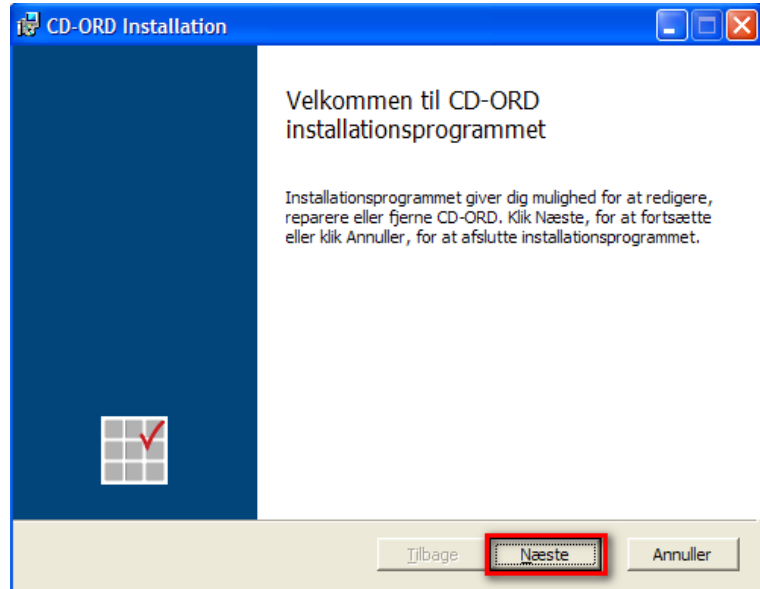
CD-ORD Installation

Velkommen til CD-ORD installationsprogrammet

Installationsprogrammet giver dig mulighed for at redigere, reparere eller fjerne CD-ORD. Klik Næste, for at fortsætte eller klik Annuller, for at afslutte installationsprogrammet.

Tilbage
Næste
Annuller